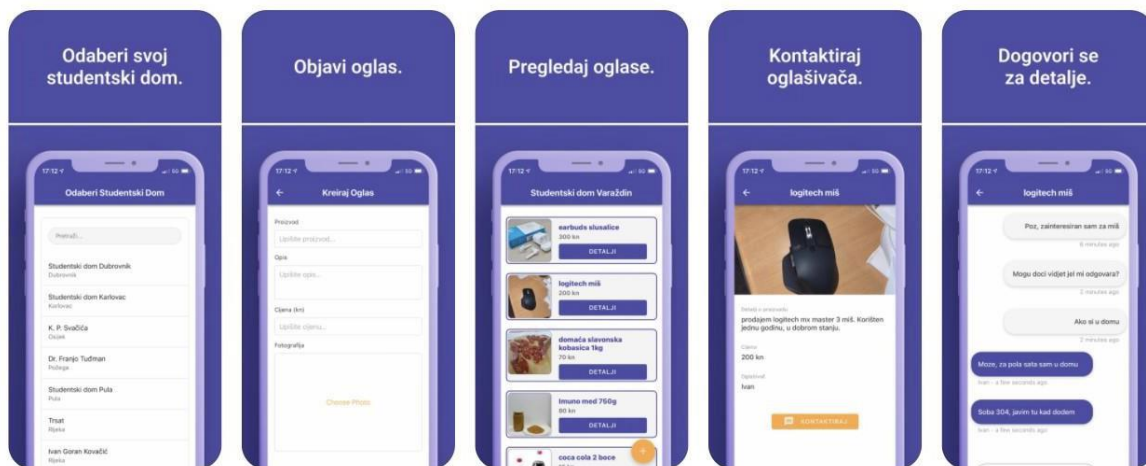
Odaberi svoj studentski dom.

17:12
Odaberi Studentski Dom
Pretraži...
Studentski dom Dubrovnik
Dubrovnik
Studentski dom Karlovac
Karlovac
K. P. Svačića
Osijek
Dr. Franjo Tuđman
Požega
Studentski dom Pula
Pula
Trsat
Rijeka
Ivan Goran Kovačić
Rijeka

Objavi oglas.

17:12
Kreiraj Oglas
Proizvod
Upišite proizvod...
Opis
Upišite opis...
Cijena (kn)
Upišite cijenu...
Fotografija
Choose Photo

Pregledaj oglase.

17:12
Studentski dom Varaždin
earbuds slusalice
300 kn
DETALJI
logitech miš
200 kn
DETALJI
domaća slavonska kobasica 1kg
70 kn
DETALJI
imuno med 750g
80 kn
DETALJI
coca cola 2 boce

Kontaktiraj oglašivača.

17:12
logitech miš
Detalji o proizvodu
prodajem logitech mx master 3 miš. Korišten jednu godinu, u dobrom stanju.
Cijena
200 kn
Oglasivač
Ivan
KONTAKTIRAJ

Dogovori se za detalje.

17:12
logitech miš
Pozz, zainteresiran sam za miš
6 minutes ago
Mogu doći vidjet jel mi odgovara?
2 minutes ago
Ako si u domu
2 minutes ago
Moze, za pola sata sam u domu
Ivan - a few seconds ago
Soba 304, javim tu kad dodem
Ivan - a few seconds ago